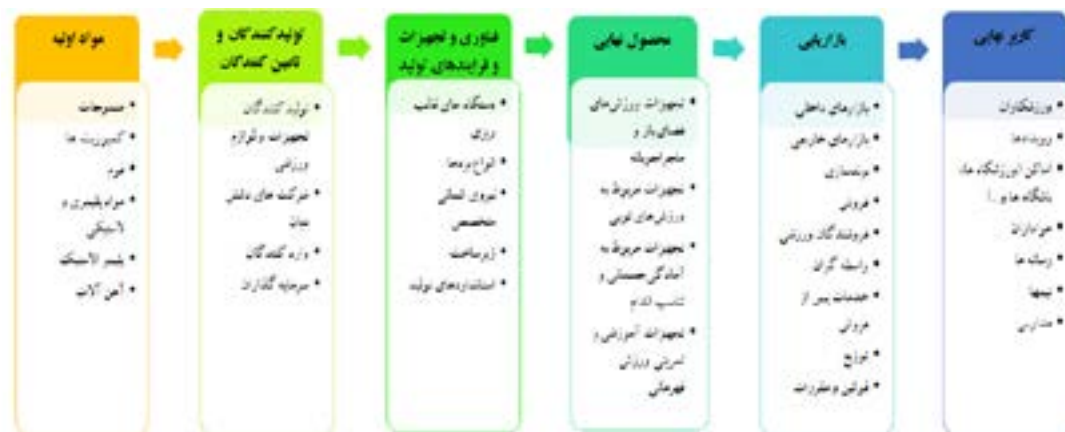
مواد اولیه

• منسوجات
• کامپوزیت ها
• فوم
• مواد پلیمری و لاستیکی
• پلیمر لاستیک
• آهن آلات

تولیدکنندگان و تامین کنندگان

• تولیدکنندگان تجهیزات و لوازم ورزشی
• شرکت های دانش بنیان
• واردکنندگان
• سرمایه گذاران

فناوری و تجهیزات و فرایندهای تولید

• دستگاه های قالب ریزی
• انواع برندها
• نیروی انسانی متخصص
• زیرساخت
• استانداردهای تولید

محصول نهایی

• تجهیزات ورزش های فضای باز و منعطف
• تجهیزات مربوط به ورزش های توپی
• تجهیزات مربوط به آمادگی جسمانی و تناسب اندام
• تجهیزات آموزشی و تمرینی ورزش قهرمانی

بازاریابی

• بازارهای داخلی
• بازارهای خارجی
• برندسازی
• فروش
• فروشندگان ورزشی
• واسطه گران
• خدمات پس از فروش
• توزیع
• قوانین و مقررات

کاربر نهایی

• ورزشکاران
• رویدادها
• اماکن ورزشگاه ها، باشگاه ها و...
• مربیان
• رسانه ها
• بیمه ها
• مدارس